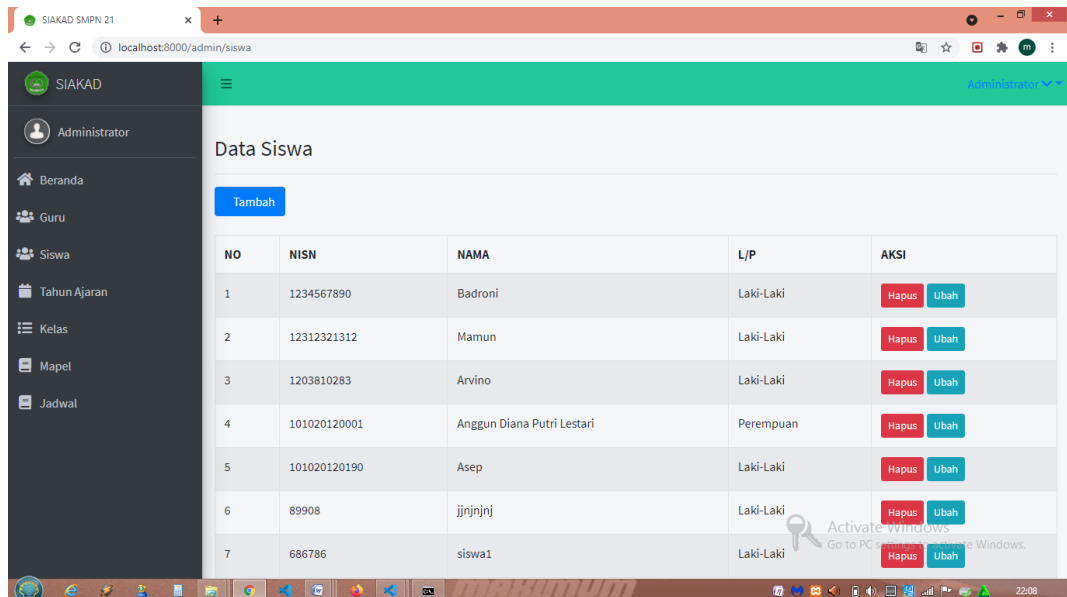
SIAKAD SMPN 21 ×
+
localhost:8000/admin/siswa

SIAKAD
Administrator
Beranda
Guru
Siswa
Tahun Ajaran
Kelas
Mapel
Jadwal

Administrator

Data Siswa

Tambah

| NO | NISN | NAMA | L/P | AKSI |
|---|---|---|---|---|
| 1 | 1234567890 | Badroni | Laki-Laki | Hapus Ubah |
| 2 | 12312321312 | Mamun | Laki-Laki | Hapus Ubah |
| 3 | 1203810283 | Arvino | Laki-Laki | Hapus Ubah |
| 4 | 101020120001 | Anggun Diana Putri Lestari | Perempuan | Hapus Ubah |
| 5 | 101020120190 | Asep | Laki-Laki | Hapus Ubah |
| 6 | 89908 | jjnjnjnj | Laki-Laki | Hapus Ubah |
| 7 | 686786 | siswa1 | Laki-Laki | Hapus Ubah |

Activate Windows
Go to PC settings to activate Windows.

22:08